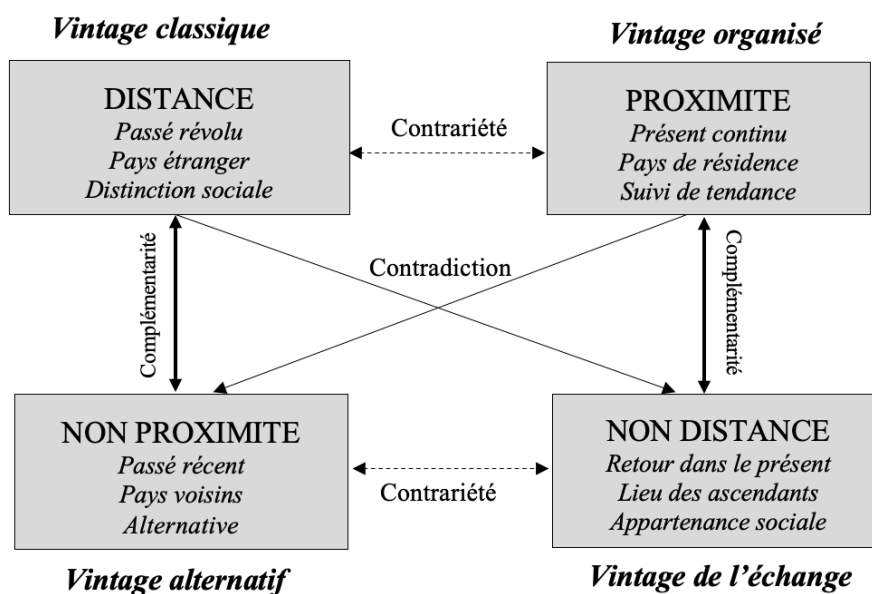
Vintage classique

Vintage organisé

DISTANCE
Passé révolu
Pays étranger
Distinction sociale

Contrariété

PROXIMITE
Présent continu
Pays de résidence
Suivi de tendance

Complémentarité

Contradiction

Complémentarité

NON PROXIMITE
Passé récent
Pays voisins
Alternative

Contrariété

NON DISTANCE
Retour dans le présent
Lieu des ascendants
Appartenance sociale

Vintage alternatif

Vintage de l'échange